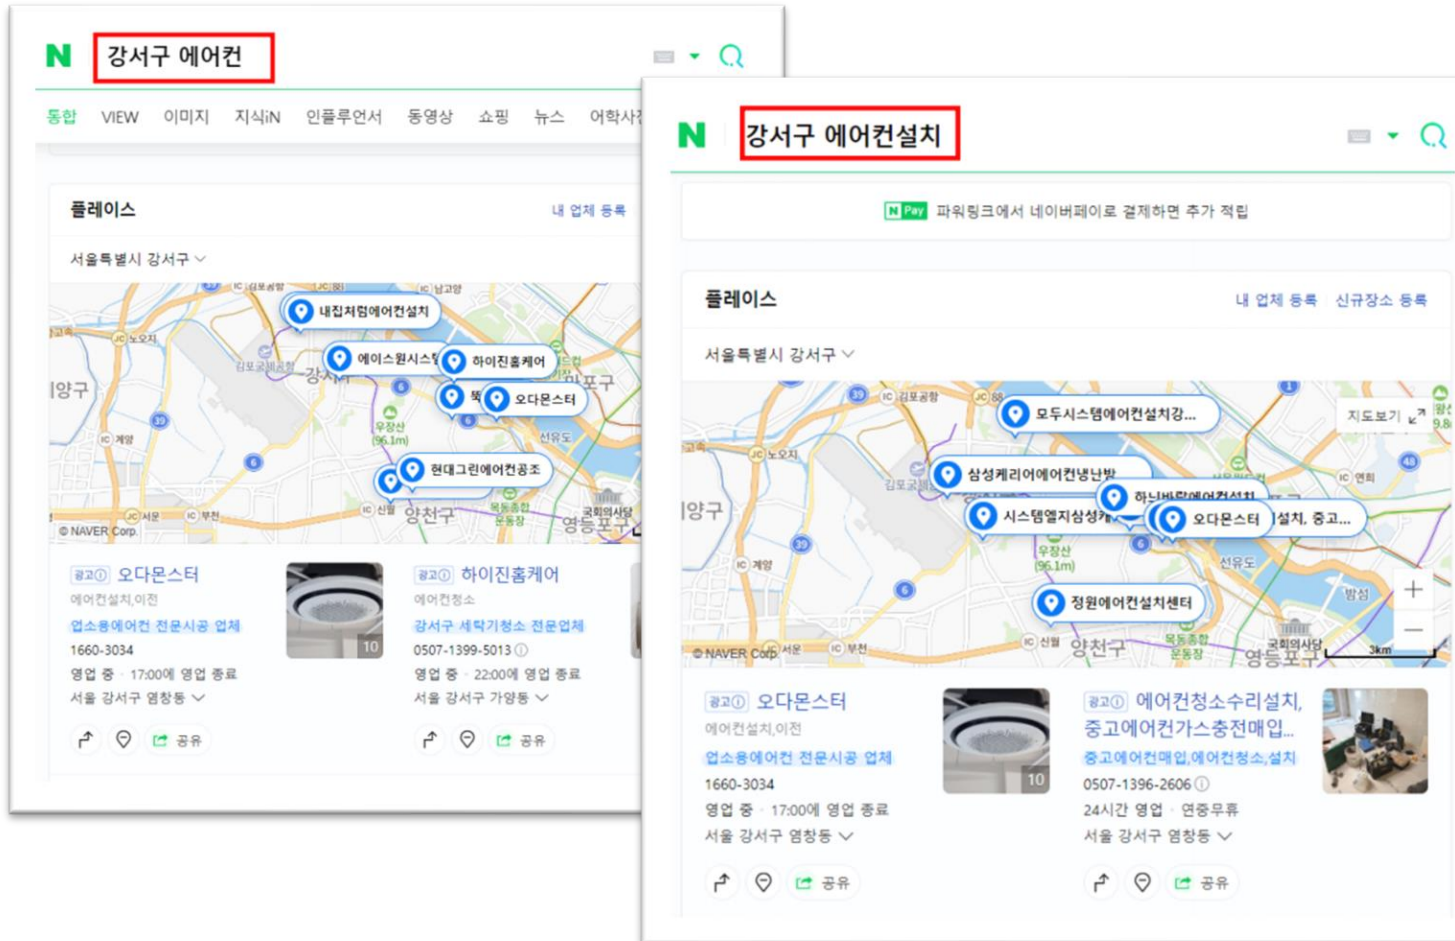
N 강서구 에어컨

통합 VIEW 이미지 지식iN 인플루언서 동영상 쇼핑 뉴스 어학사

플레이스 내 업체 등록

서울특별시 강서구

내집처럼에어컨설치
에이스원시스
하이진홈케어
오다몬스터
현대그린에어컨공조
강서
양천구
영등포구
© NAVER Corp.

광고 오다몬스터
에어컨설치,이전
업소용에어컨 전문시공 업체
1660-3034
영업 중 · 17:00에 영업 종료
서울 강서구 염창동
공유

광고 하이진홈케어
에어컨청소
강서구 세탁기청소 전문업체
0507-1399-5013
영업 중 · 22:00에 영업 종료
서울 강서구 가양동
공유

N 강서구 에어컨설치

N Pay 파워링크에서 네이버페이로 결제하면 추가 적립

플레이스 내 업체 등록 신규장소 등록

서울특별시 강서구

모두시스템에어컨설치강...
지도보기
삼성케리어에어컨냉난방
하늬바람에어컨설치
시스템엘지삼성캐
오다몬스터
설치, 중고...
정원에어컨설치센터
양천구
영등포구
© NAVER Corp.
3km

광고 오다몬스터
에어컨설치,이전
업소용에어컨 전문시공 업체
1660-3034
영업 중 · 17:00에 영업 종료
서울 강서구 염창동
공유

광고 에어컨청소수리설치, 중고에어컨가스충전매입...
중고에어컨매입,에어컨청소,설치
0507-1396-2606
24시간 영업 · 연중무휴
서울 강서구 염창동
공유